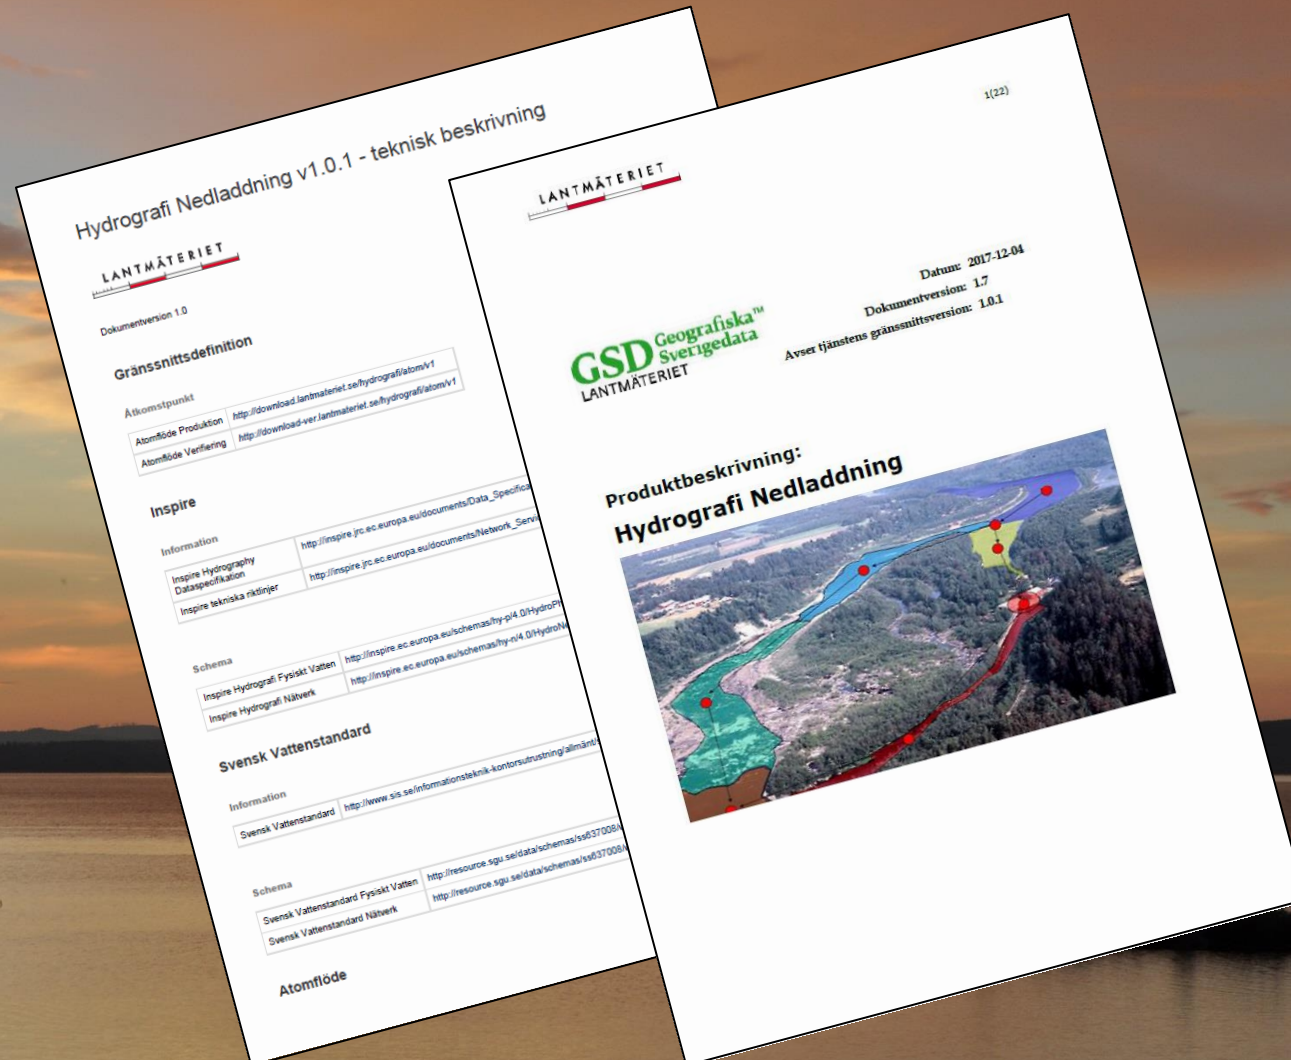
Hydrografi Nedladdning v1.0.1 - teknisk beskrivning

LANTMÄTERIET

Dokumentversion 1.0

Gränssnittsdefinition

Åtkomstpunkt

| Atomflöde Produktion | http://download.lantmateriet.se/hydrografi/atom/v1 |
|---|---|
| Atomflöde Verifiering | http://download-ver.lantmateriet.se/hydrografi/atom/v1 |

Inspire

Information

| Inspire Hydrography Dataspecifikation | http://inspire.jrc.ec.europa.eu/documents/Data_Specifica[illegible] |
|---|---|
| Inspire tekniska riktlinjer | http://inspire.jrc.ec.europa.eu/documents/Network_Servi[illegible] |

Schema

| Inspire Hydrografi Fysiskt Vatten | http://inspire.ec.europa.eu/schemas/hy-p/4.0/HydroPh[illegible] |
|---|---|
| Inspire Hydrografi Nätverk | http://inspire.ec.europa.eu/schemas/hy-n/4.0/HydroNe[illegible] |

Svensk Vattenstandard

Information

| Svensk Vattenstandard | http://www.sis.se/informationsteknik-kontorsutrustning/allmänt/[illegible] |
|---|---|

Schema

| Svensk Vattenstandard Fysiskt Vatten | http://resource.sgu.se/data/schemas/ss637008/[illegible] |
|---|---|
| Svensk Vattenstandard Nätverk | http://resource.sgu.se/data/schemas/ss637008/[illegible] |

Atomflöde

1(22)

LANTMÄTERIET

Datum: 2017-12-04
Dokumentversion: 1.7
Avser tjänstens gränssnittsversion: 1.0.1

GSD Geografiska™ Sverigedata
LANTMÄTERIET

Produktbeskrivning:
Hydrografi Nedladdning